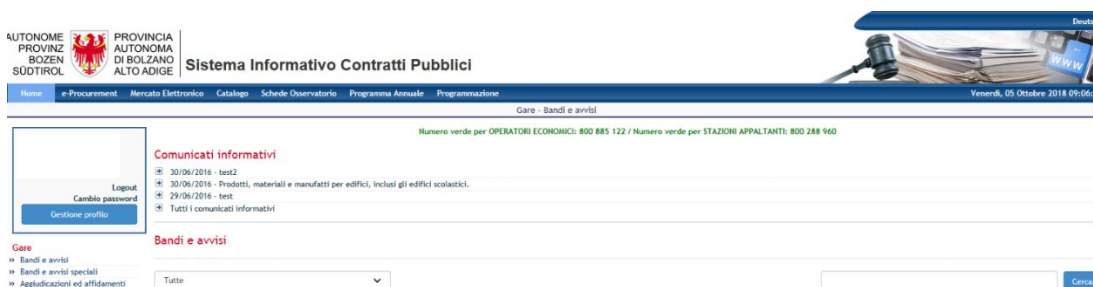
AUTONOME PROVINZ BOZEN SÜDTIROL

PROVINCIA AUTONOMA DI BOLZANO ALTO ADIGE

Sistema Informativo Contratti Pubblici

Deuts

WWW

Home e-Procurement Mercato Elettronico Catalogo Schede Osservatorio Programma Annuale Programmazione

Venerdì, 05 Ottobre 2018 09:06:

Gare - Bandi e avvisi

Numero verde per OPERATORI ECONOMICI: 800 885 122 / Numero verde per STAZIONI APPALTANTI: 800 288 960

Logout
Cambio password
Gestione profilo

Comunicati informativi

30/06/2016 - test2
30/06/2016 - Prodotti, materiali e manufatti per edifici, inclusi gli edifici scolastici.
29/06/2016 - test
Tutti i comunicati informativi

Gare
» Bandi e avvisi
» Bandi e avvisi speciali
» Aggiudicazioni ed affidamenti

Bandi e avvisi

Tutte

Cerca